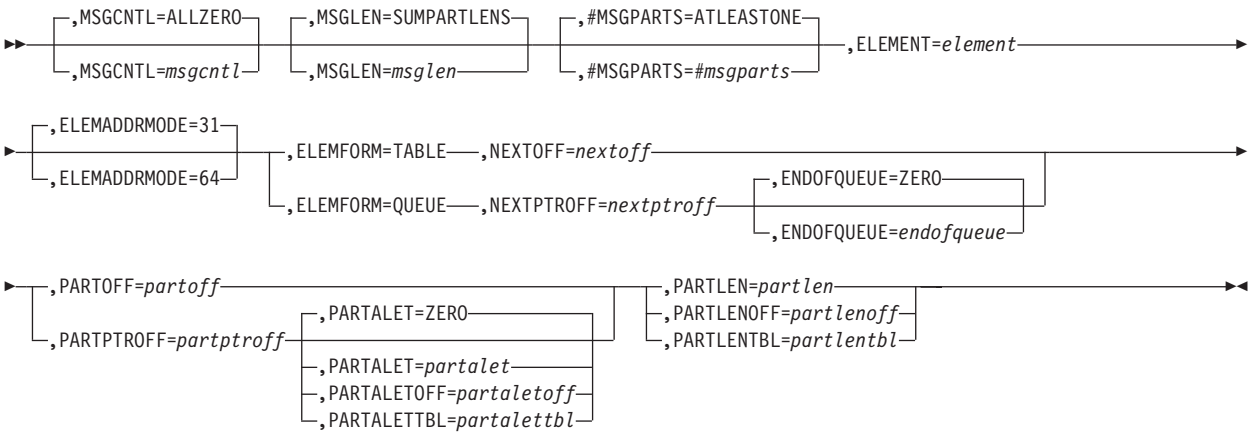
,MSGCNTL=ALLZERO
,MSGCNTL=*msgcntl*
,MSGLEN=SUMPARTLENS
,MSGLEN=*msglen*
,#MSGPARTS=ATLEASTONE
,#MSGPARTS=*#msgparts*
,ELEMENT=*element*

,ELEMADDRMODE=31
,ELEMADDRMODE=64
,ELEMFORM=TABLE ,NEXTOFF=*nextoff*
,ELEMFORM=QUEUE ,NEXTPTROFF=*nextptroff*
,ENDOFQUEUE=ZERO
,ENDOFQUEUE=*endofqueue*

,PARTOFF=*partoff*
,PARTPTROFF=*partptroff*
,PARTALET=ZERO
,PARTALET=*partalet*
,PARTALETOFF=*partaletoff*
,PARTALETTBL=*partalettbl*
,PARTLEN=*partlen*
,PARTLENOFF=*partlenoff*
,PARTLENTBL=*partlentbl*